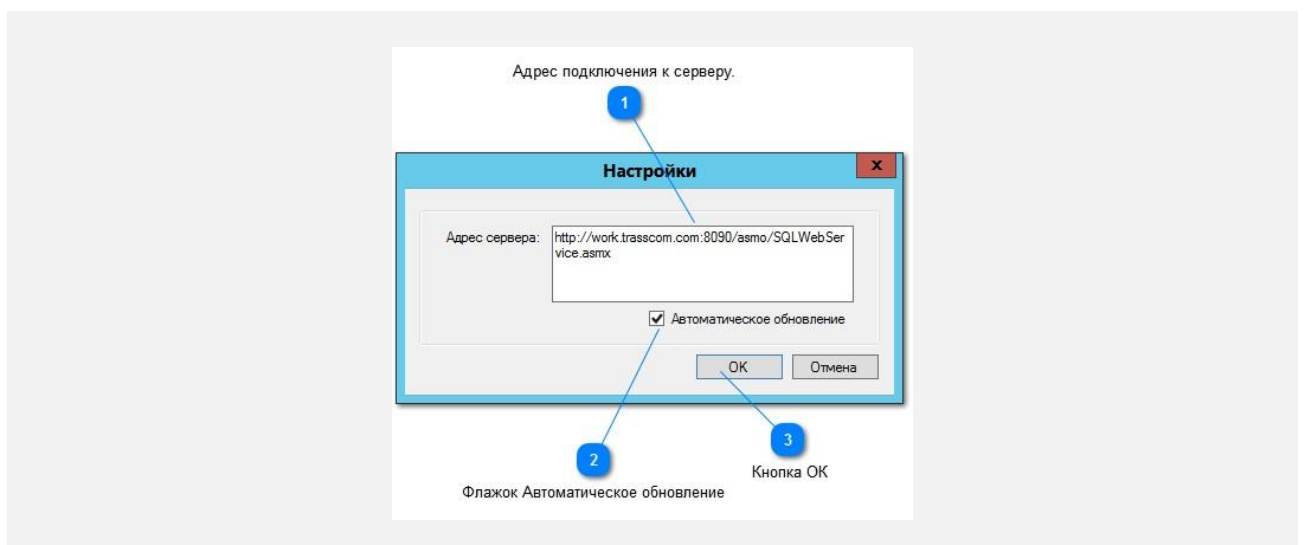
Адрес подключения к серверу.

1

Настройки

x

Адрес сервера:

http://work.trasscom.com:8090/asmo/SQLWebService.asmx

Автоматическое обновление

OK

Отмена

3

2

Кнопка OK

Флажок Автоматическое обновление